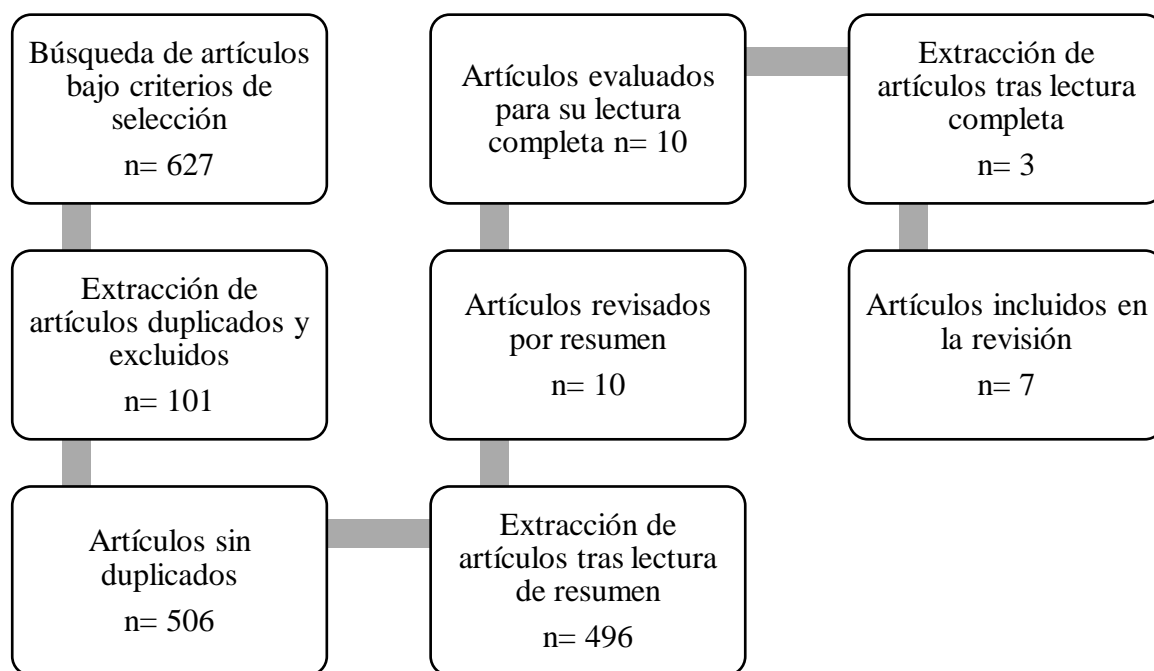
Búsqueda de artículos bajo criterios de selección
n= 627

Extracción de artículos duplicados y excluidos
n= 101

Artículos sin duplicados
n= 506

Extracción de artículos tras lectura de resumen
n= 496

Artículos revisados por resumen
n= 10

Artículos evaluados para su lectura completa n= 10

Extracción de artículos tras lectura completa
n= 3

Artículos incluidos en la revisión
n= 7